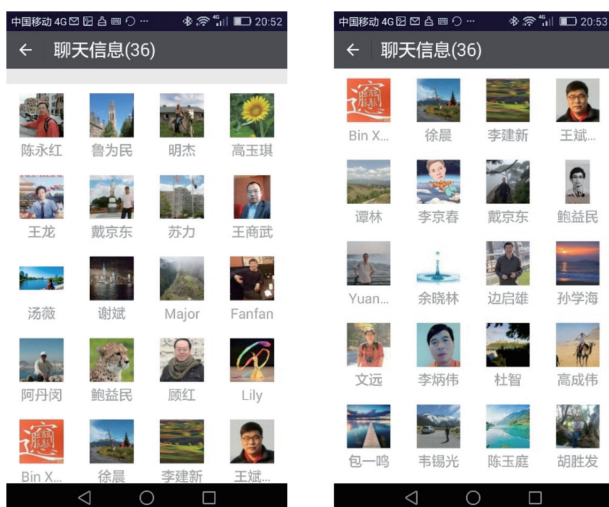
中国移动 4G 20:52

← 聊天信息(36)

陈永红 鲁为民 明杰 高玉琪
王龙 戴京东 苏力 王商武
汤薇 谢斌 Major Fanfan
阿丹闵 鲍益民 顾红 Lily
Bin X... 徐晨 李建新 王斌...

中国移动 4G 20:53

← 聊天信息(36)

Bin X... 徐晨 李建新 王斌...
谭林 李京春 戴京东 鲍益民
Yuan... 余晓林 边启雄 孙学海
文远 李炳伟 杜智 高成伟
包一鸣 韦锡光 陈玉庭 胡胜发